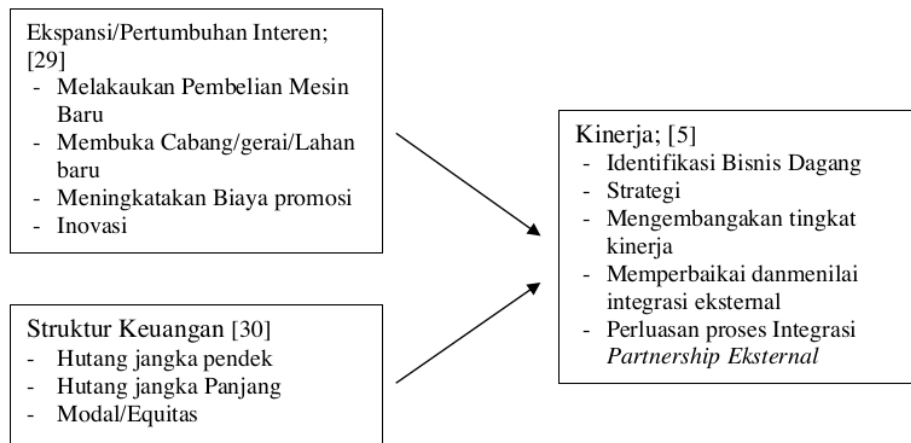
Ekspansi/Pertumbuhan Interen; [29]
- Melakaukan Pembelian Mesin Baru
- Membuka Cabang/gerai/Lahan baru
- Meningkatakan Biaya promosi
- Inovasi

Struktur Keuangan [30]
- Hutang jangka pendek
- Hutang jangka Panjang
- Modal/Equitas

Kinerja; [5]
- Identifikasi Bisnis Dagang
- Strategi
- Mengembangakan tingkat kinerja
- Memperbaikai danmenilai integrasi eksternal
- Perluasan proses Integrasi *Partnership Eksternal*